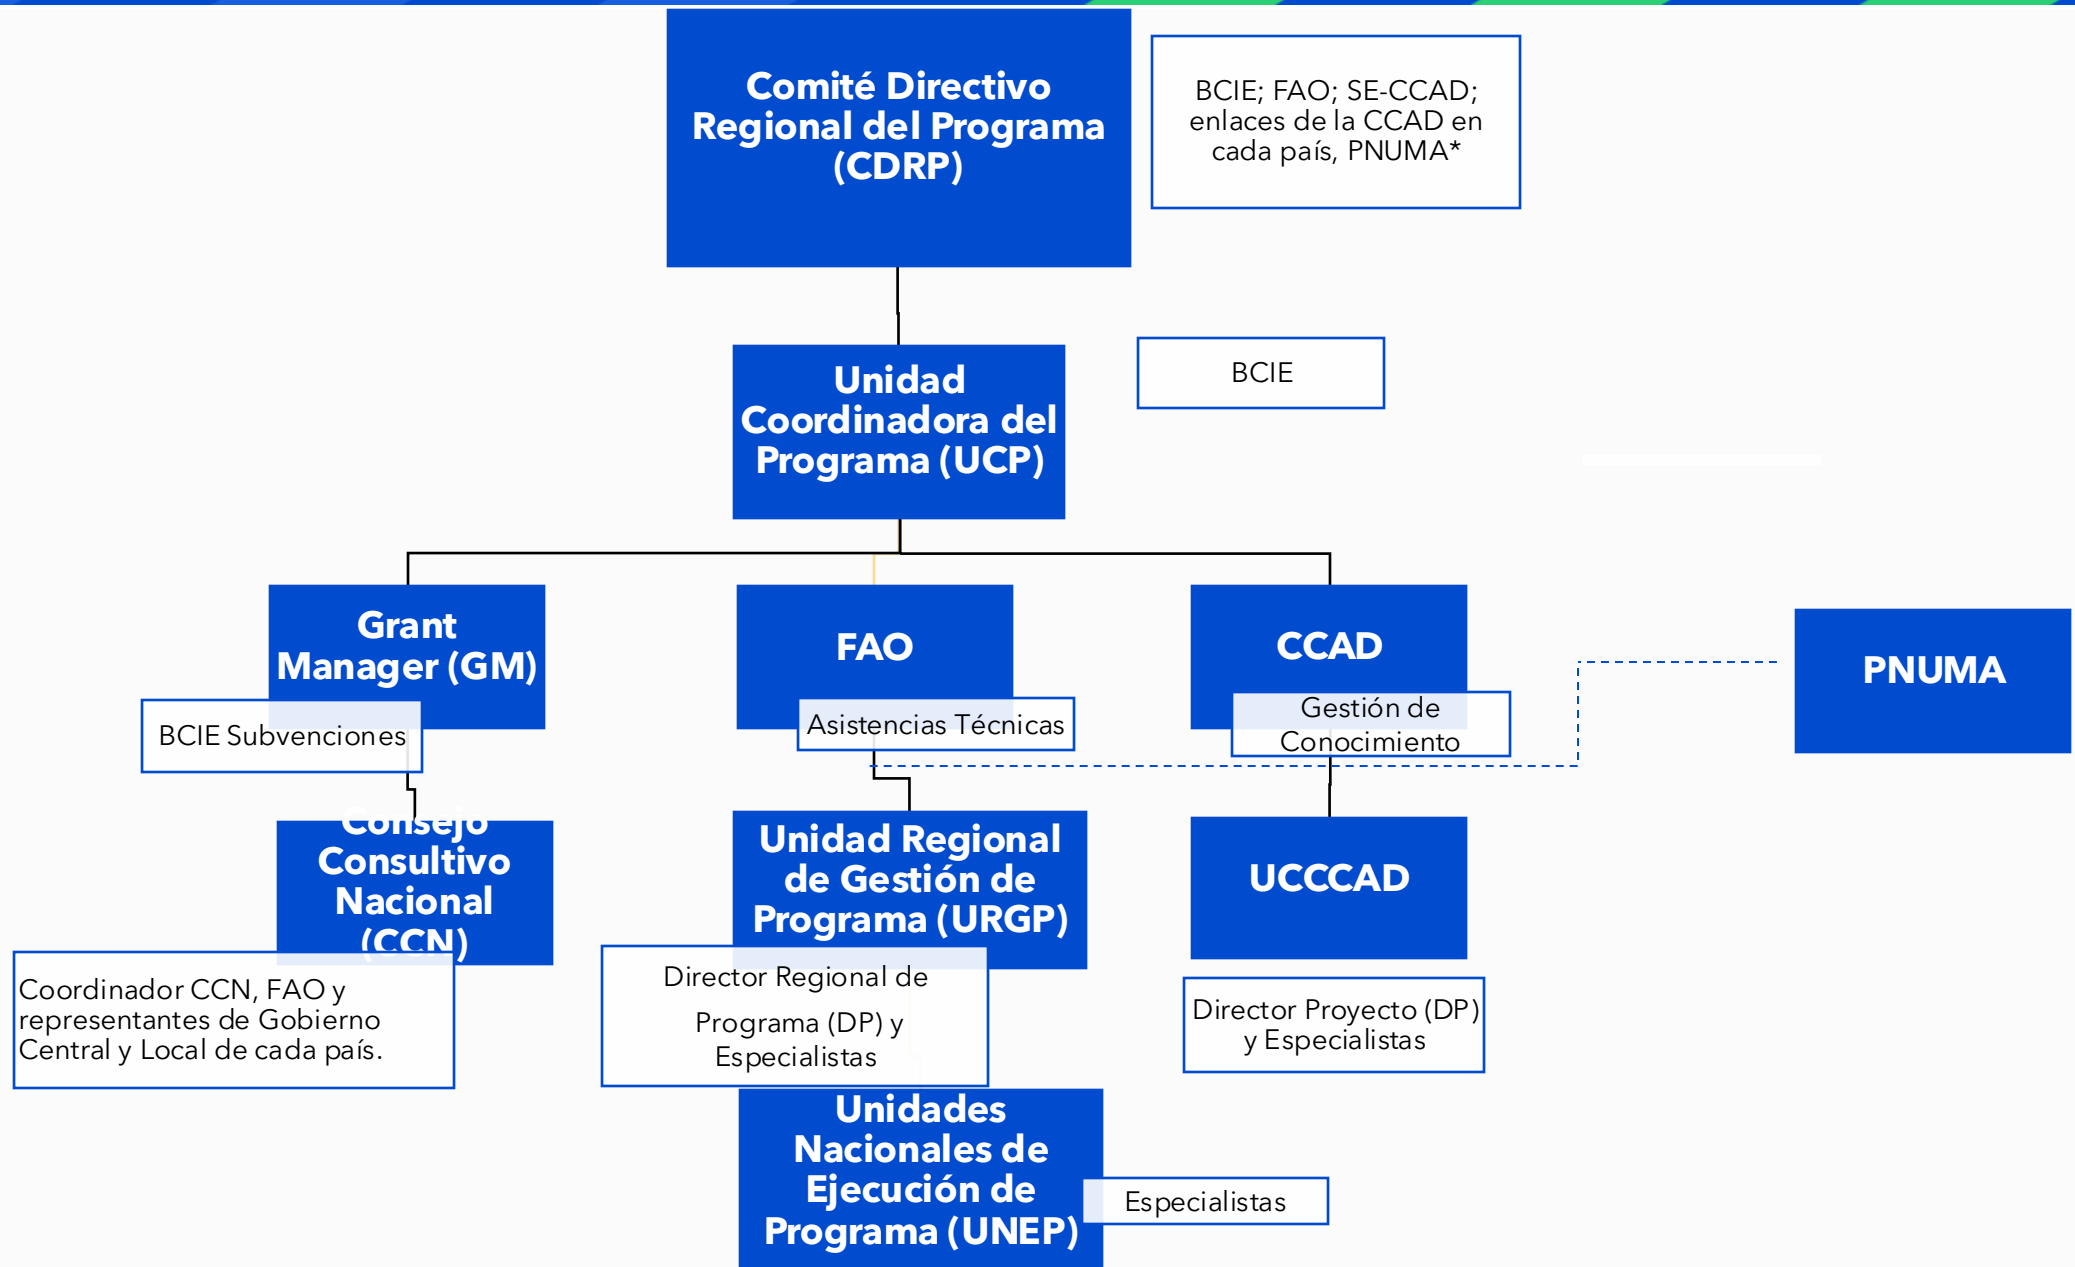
Comité Directivo Regional del Programa (CDRP)

BCIE; FAO; SE-CCAD; enlaces de la CCAD en cada país, PNUMA*

Unidad Coordinadora del Programa (UCP)

BCIE

Grant Manager (GM)

BCIE Subvenciones

FAO

Asistencias Técnicas

CCAD

Gestión de Conocimiento

PNUMA

Consejo Consultivo Nacional (CCN)

Coordinador CCN, FAO y representantes de Gobierno Central y Local de cada país.

Unidad Regional de Gestión de Programa (URGP)

Director Regional de Programa (DP) y Especialistas

UCCCAD

Director Proyecto (DP) y Especialistas

Unidades Nacionales de Ejecución de Programa (UNEP)

Especialistas